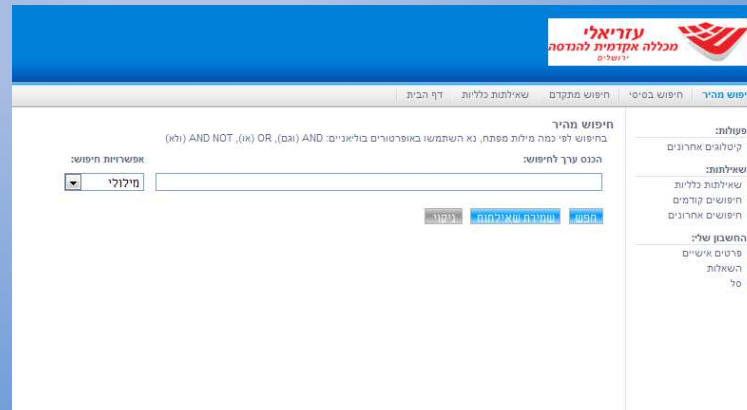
עזריאלי
מכללה אקדמית להנדסה
ירושלים

חיפוש מהיר | חיפוש בסיסי | חיפוש מתקדם | שאילתות כלליות | דף הבית

פעולות:
קיטלוגים אחרונים

שאילתות:
שאילתות כלליות
חיפושים קודמים
חיפושים אחרונים

החשבון שלי:
פרטים אישיים
השאלות
סל

חיפוש מהיר
בחיפוש לפי כמה מילות מפתח, נא השתמשו באופרטורים בוליאניים: AND (וגם), OR (או), AND NOT (ולא)

הכנס ערך לחיפוש:
אפשרויות חיפוש:
מילולי

חפש | שמירת שאילתות | ניקוי